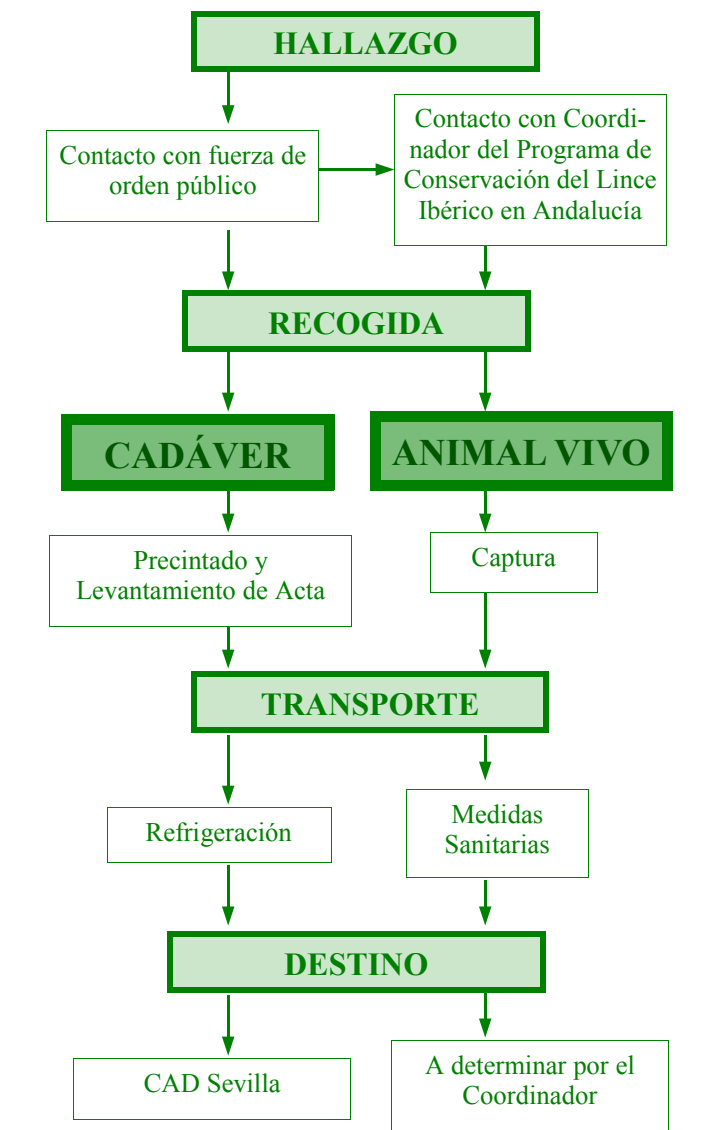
HALLAZGO

Contacto con fuerza de orden público

Contacto con Coordinador del Programa de Conservación del Lince Ibérico en Andalucía

RECOGIDA

CADÁVER

ANIMAL VIVO

Precintado y Levantamiento de Acta

Captura

TRANSPORTE

Refrigeración

Medidas Sanitarias

DESTINO

CAD Sevilla

A determinar por el Coordinador